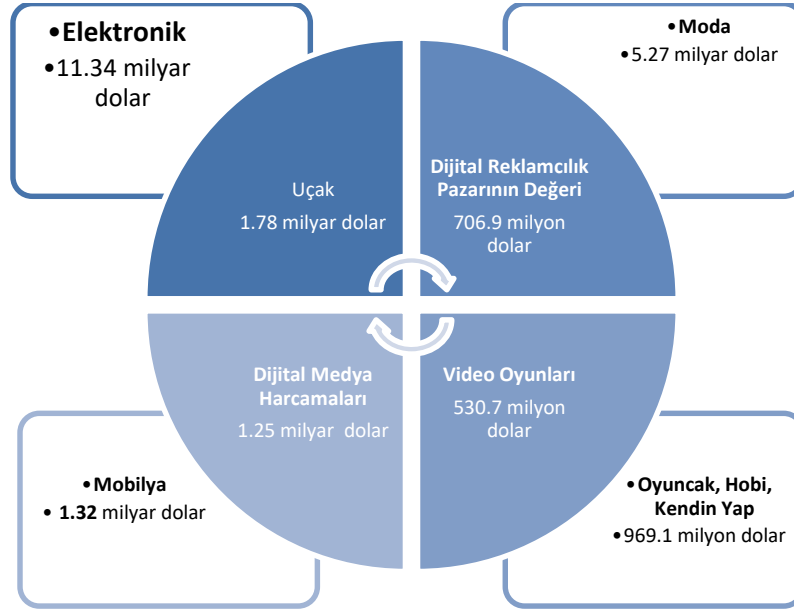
•Elektronik
•11.34 milyar dolar

•Moda
•5.27 milyar dolar

Uçak
1.78 milyar dolar

Dijital Reklamcılık Pazarının Değeri
706.9 milyon dolar

Dijital Medya Harcamaları
1.25 milyar dolar

Video Oyunları
530.7 milyon dolar

•Mobilya
• 1.32 milyar dolar

•Oyuncak, Hobi, Kendin Yap
•969.1 milyon dolar